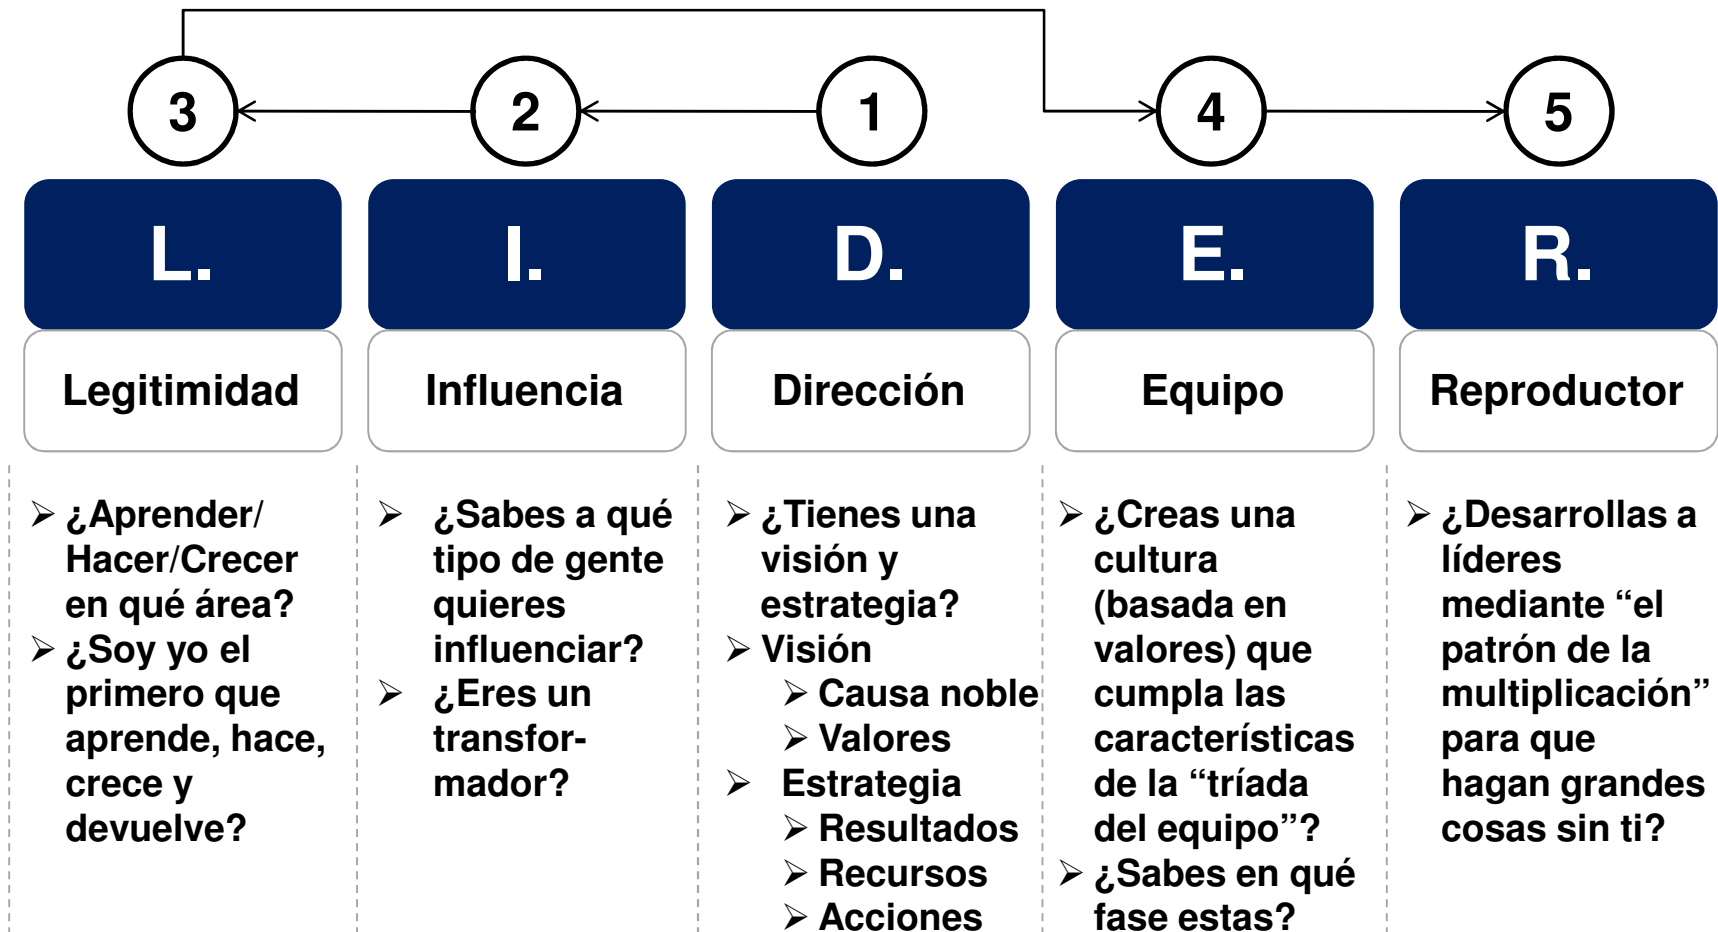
3 2 1 4 5

L.
Legitimidad
➢ ¿Aprender/ Hacer/Crecer en qué área?
➢ ¿Soy yo el primero que aprende, hace, crece y devuelve?

I.
Influencia
➢ ¿Sabes a qué tipo de gente quieres influenciar?
➢ ¿Eres un transformador?

D.
Dirección
➢ ¿Tienes una visión y estrategia?
➢ Visión
➢ Causa noble
➢ Valores
➢ Estrategia
➢ Resultados
➢ Recursos
➢ Acciones

E.
Equipo
➢ ¿Creas una cultura (basada en valores) que cumpla las características de la “tríada del equipo”?
➢ ¿Sabes en qué fase estas?

R.
Reproductor
➢ ¿Desarrollas a líderes mediante “el patrón de la multiplicación” para que hagan grandes cosas sin ti?